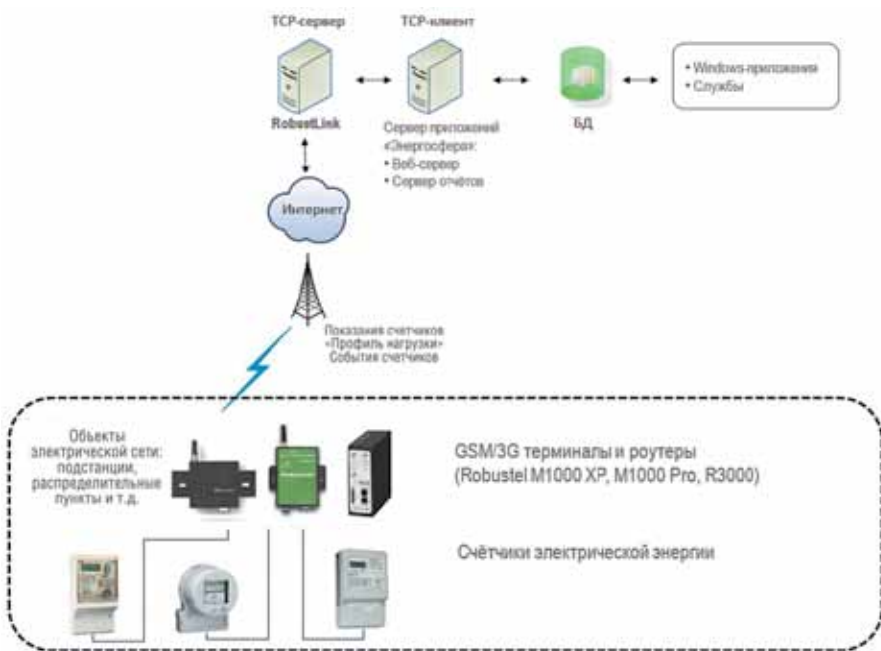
TCP-сервер

TCP-клиент

RobustLink

Сервер приложений «Энергосфера»:
• Веб-сервер
• Сервер отчётов

БД

• Windows-приложения
• Службы

Интернет

Показания счетчиков
«Профиль нагрузки»
События счетчиков

Объекты электрической сети: подстанции, распределительные пункты и т.д.

GSM/3G терминалы и роутеры
(Robustel M1000 XP, M1000 Pro, R3000)

Счётчики электрической энергии